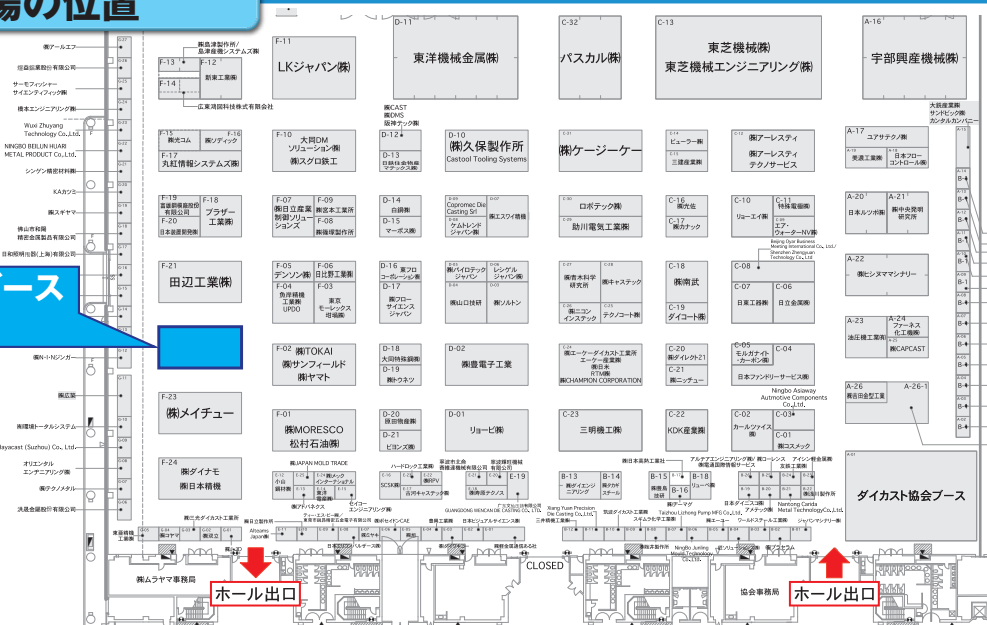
場の位置

ース

F-11
LKジャパン(株)

D-11
東洋機械金属(株)

C-32
パスカル(株)

C-13
東芝機械(株)
東芝機械エンジニアリング(株)

A-16
宇部興産機械(株)

F-13 F-12
新東工業(株)
F-14
(株)島津製作所/島津産機システムズ(株)
広東鴻図科技株式有限公司

F-15 (株)光山
F-16 (株)ソディック
F-17
丸紅情報システムズ(株)

F-10
大同DM
ソリューション(株)
(株)スグロ鉄工

D-12
D-13
(株)CAST
(株)DMS
阪神ケック(株)

D-10
(株)久保製作所
Castool Tooling Systems

C-31
(株)ケージーケー

C-14 ビューラー(株)
C-15 三建産業(株)

C-12
(株)アーレスティ
(株)アーレスティ
テクノサービス

A-17 コアサテック(株)
A-18
美濃工業(株)
A-19
日本フローコントロール(株)

F-19
F-20
F-18
ブラザー
工業(株)

F-07
(株)日立産業制御ソリューションズ
F-09
(株)宮本工業所
F-08
(株)福澤製作所

D-14
日鋼(株)
D-15
マーポス(株)

Copromec Die Casting Srl
ケムレンド
ジャパン(株)
D-07
(株)エスワイ精機

D-06
ロボテック(株)
助川電気工業(株)

C-16 (株)光生
C-17 (株)カテック

C-10 リョービ(株)
C-11 特殊電極(株)
エア・ウォーターNV(株)

A-20 日本ルツボ(株)
A-21 (株)豊中金属研究所

F-21
田辺工業(株)

F-05 デンソン(株)
F-06 日社野工業(株)
F-04 角岸精機工業(株) UPDO
F-03 東京モーレックス増盛(株)

D-16 東プロコーポレーション(株)
D-17 (株)フローサイエンスジャパン

(株)パイロテックジャパン
レシゲル
ジャパン(株)
(株)山口技研
(株)ソルトン

(株)青木科学研究所
(株)キャステック
(株)ニコンインステック
テクノコート(株)

C-18 (株)南武
C-19 ダイコート(株)

C-08
C-07 日東工器(株)
C-06 日立金属(株)

A-22
(株)ヒシヌママシナリー

F-02
(株)TOKAI
(株)サンフィールド
(株)ヤマト

D-18 大同特殊鋼(株)
D-19 (株)トウキツ

D-02
(株)豊電子工業

(株)エーケーダイカスト工業所
エーケー産業(株)
(株)日本RTM(株)
(株)CHAMPION CORPORATION

C-20 (株)ダイクト21
C-21 (株)ニッチュー

C-05
モルガナイト・カーボン(株)
C-04
日本ファンドリーサービス(株)

A-23 油圧機工業(株)
A-24 ファーネス化工機(株)
A-25 (株)CAPCAST

F-23
(株)メイチュー

F-01
(株)MORESCO
松村石油(株)

D-20 豊田機(株)
D-21 ビヨンズ(株)

D-01
リョービ(株)

C-23
三明機工(株)

C-22
KDK産業(株)

Ningbo Asiaway Automotive Components Co.,Ltd.
C-02 カールツァイス(株)
C-03
C-01 (株)コスメック

A-26 (株)萩谷金型工業
A-26-1

F-24
(株)ダイナモ
(株)日本機器

(株)JAPAN MOLD TRADE
ハードロック工業(株)
B-13
B-14
B-15
B-16
B-17
B-18

ダイカスト協会ブース

(株)ムラヤマ事務局
ホール出口
CLOSED
協会事務局
ホール出口

(株)アールエフ
恒益(中国)有限公司
サーモフィッシャーサイエンティフィック(株)
橋本エンジニアリング(株)
Wuxi Zhuyang Technology Co.,Ltd.
NINGBO BEILUN HUAXI METAL PRODUCT Co.,Ltd.
シンゲン精密材料(株)
KAカツミ
(株)スギヤマ
佛山市利陽精密金属製品有限公司
日和明精光(上海)有限公司
(株)N-I-Nジンガ
(株)三協
南陽精工トータルシステム
Jiayacast (Suzhou) Co.,Ltd.
オリエンタルエンジニアリング(株)
(株)テクノメタル
洪晟金屬股份有限公司
大阪技術研究所
サンドビック(株)
カンタルカンパニー